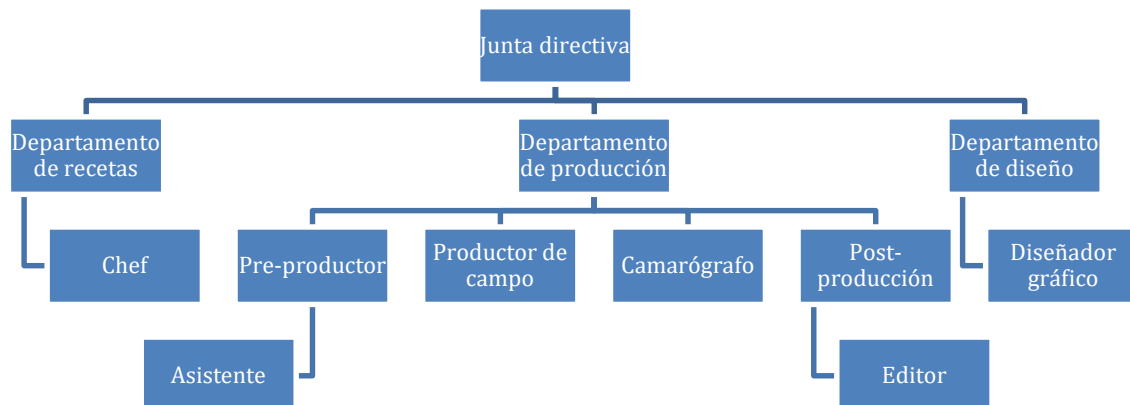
Junta directiva

Departamento de recetas

Departamento de producción

Departamento de diseño

Chef

Pre-productor

Productor de campo

Camarógrafo

Post-producción

Diseñador gráfico

Asistente

Editor